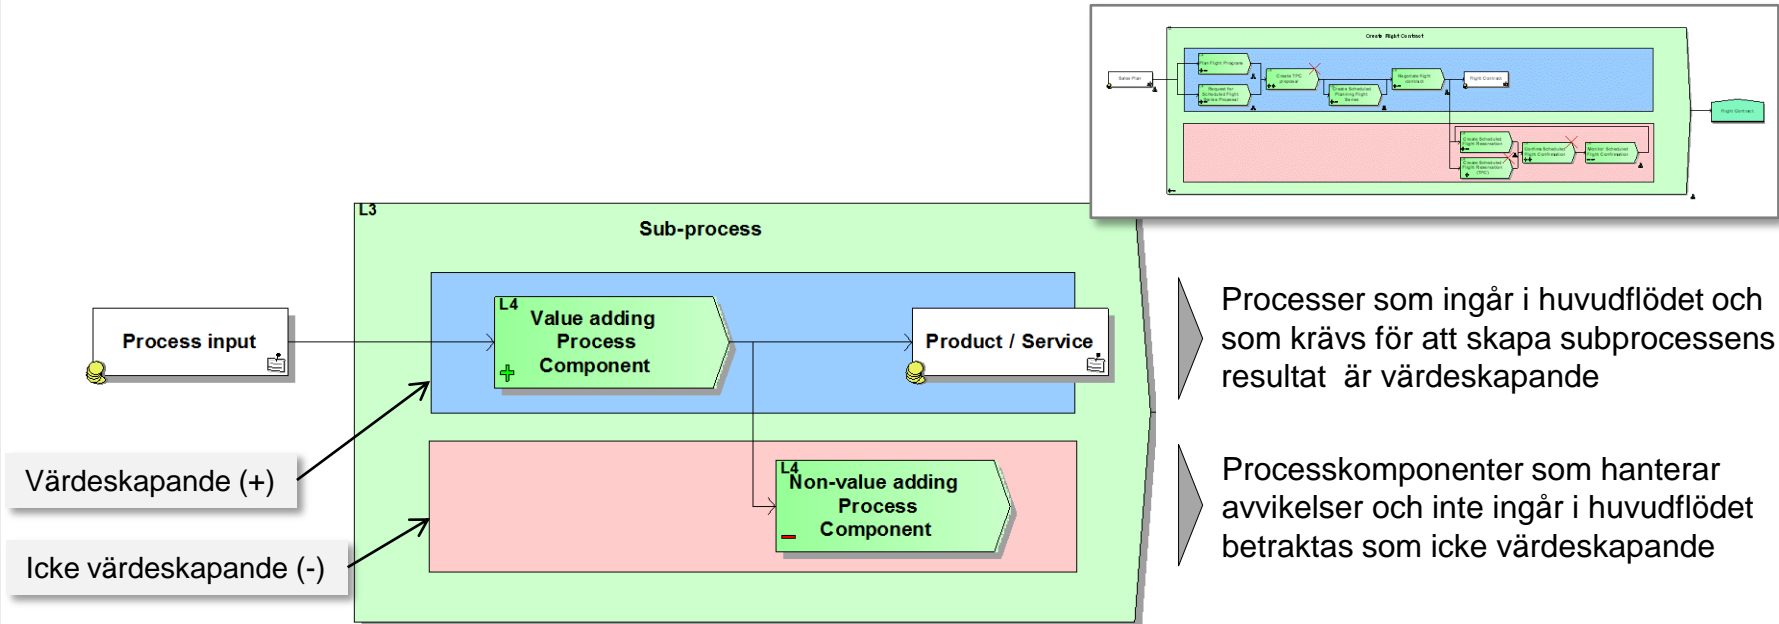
Create Flight Contract

Sales Plan

Plan Flight Programs

Request for Scheduled Flight Contract Proposal

Create TPC proposal

Create Scheduled Planning Flight Series

Negotiate flight contract

Flight Contract

Flight Contract

Create Scheduled Flight Reservation

Create Scheduled Flight Reservation (TPC)

Confirm Scheduled Flight Confirmation

Monitor Scheduled Flight Confirmation

L3

Sub-process

Process input

L4

Value adding Process Component

Product / Service

L4

Non-value adding Process Component

Värdeskapande (+)

Icke värdeskapande (-)

Processer som ingår i huvudflödet och som krävs för att skapa subprocessens resultat är värdeskapande

Processkomponenter som hanterar avvikelser och inte ingår i huvudflödet betraktas som icke värdeskapande